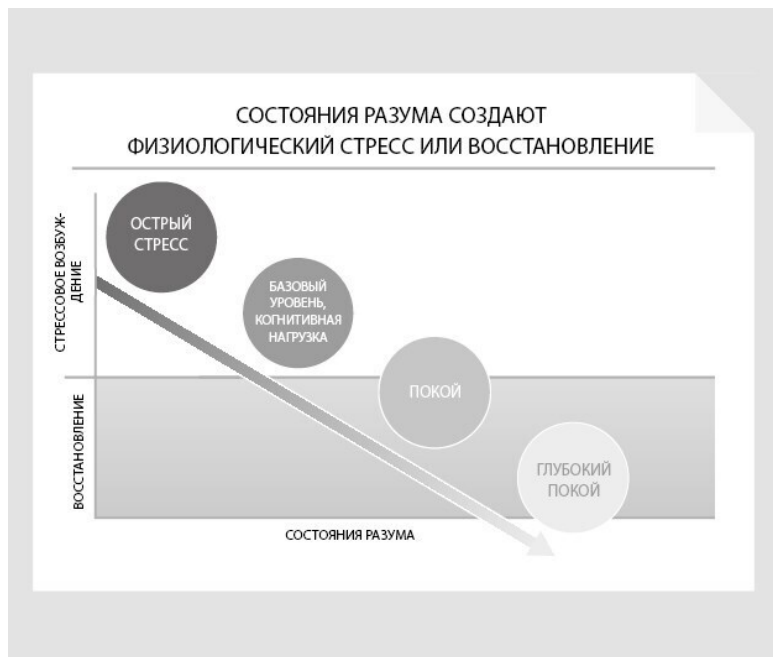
СОСТОЯНИЯ РАЗУМА СОЗДАЮТ ФИЗИОЛОГИЧЕСКИЙ СТРЕСС ИЛИ ВОССТАНОВЛЕНИЕ

СТРЕССОВОЕ ВОЗБУЖДЕНИЕ

ВОССТАНОВЛЕНИЕ

ОСТРЫЙ СТРЕСС

БАЗОВЫЙ УРОВЕНЬ, КОГНИТИВНАЯ НАГРУЗКА

ПОКОЙ

ГЛУБОКИЙ ПОКОЙ

СОСТОЯНИЯ РАЗУМА